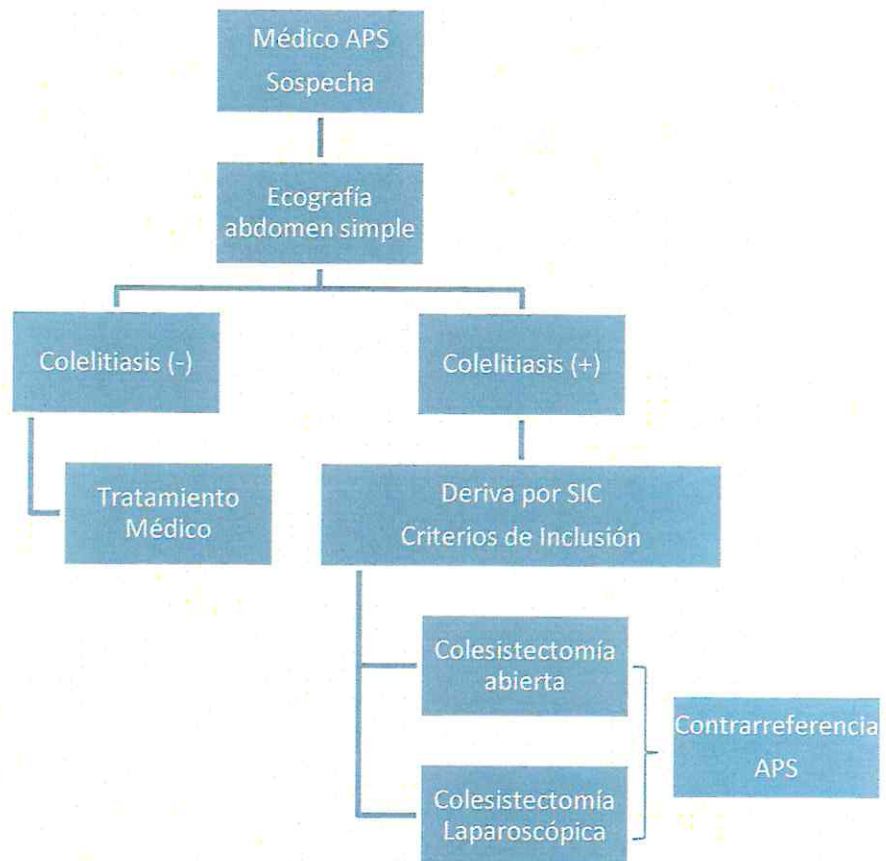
Médico APS
Sospecha

Ecografía abdomen simple

Colelitiasis (-)

Colelitiasis (+)

Tratamiento Médico

Deriva por SIC
Criterios de Inclusión

Colesistectomía abierta

Colesistectomía Laparoscópica

Contrarreferencia APS